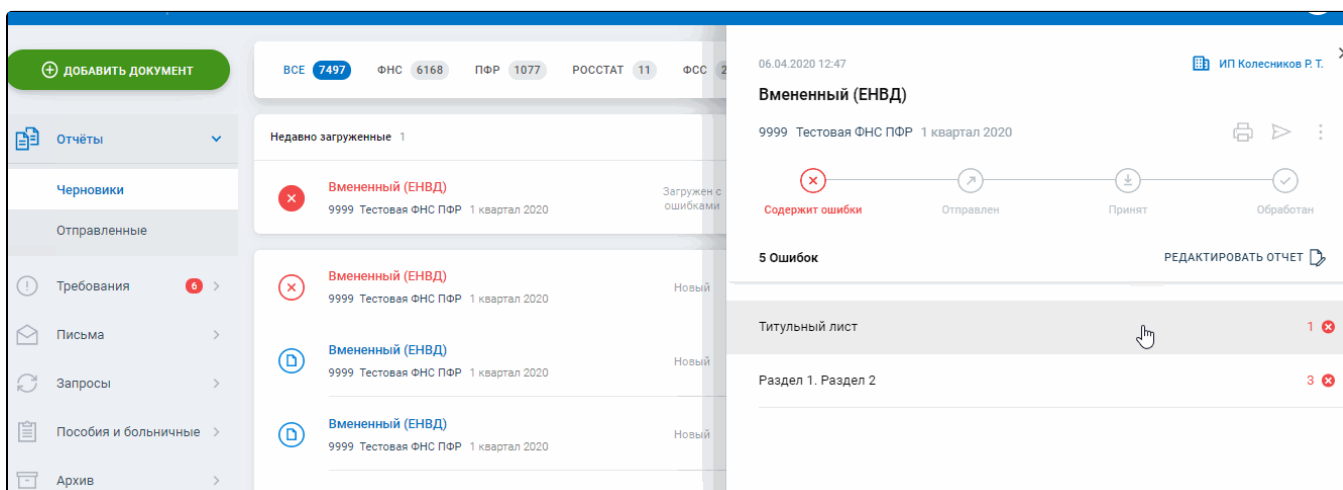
ДОБАВИТЬ ДОКУМЕНТ

Отчёты

Черновики

Отправленные

Требования 6

Письма

Запросы

Пособия и больничные

Архив

ВСЕ 7497 ФНС 6168 ПФР 1077 РОССТАТ 11 ФСС 2

Недавно загруженные 1

Вмененный (ЕНВД)
9999 Тестовая ФНС ПФР 1 квартал 2020
Загружен с ошибками

Вмененный (ЕНВД)
9999 Тестовая ФНС ПФР 1 квартал 2020
Новый

Вмененный (ЕНВД)
9999 Тестовая ФНС ПФР 1 квартал 2020
Новый

Вмененный (ЕНВД)
9999 Тестовая ФНС ПФР 1 квартал 2020
Новый

06.04.2020 12:47

ИП Колесников Р. Т.

Вмененный (ЕНВД)

9999 Тестовая ФНС ПФР 1 квартал 2020

Содержит ошибки

Отправлен

Принят

Обработан

5 Ошибок

РЕДАКТИРОВАТЬ ОТЧЕТ

Титульный лист 1

Раздел 1. Раздел 2 3